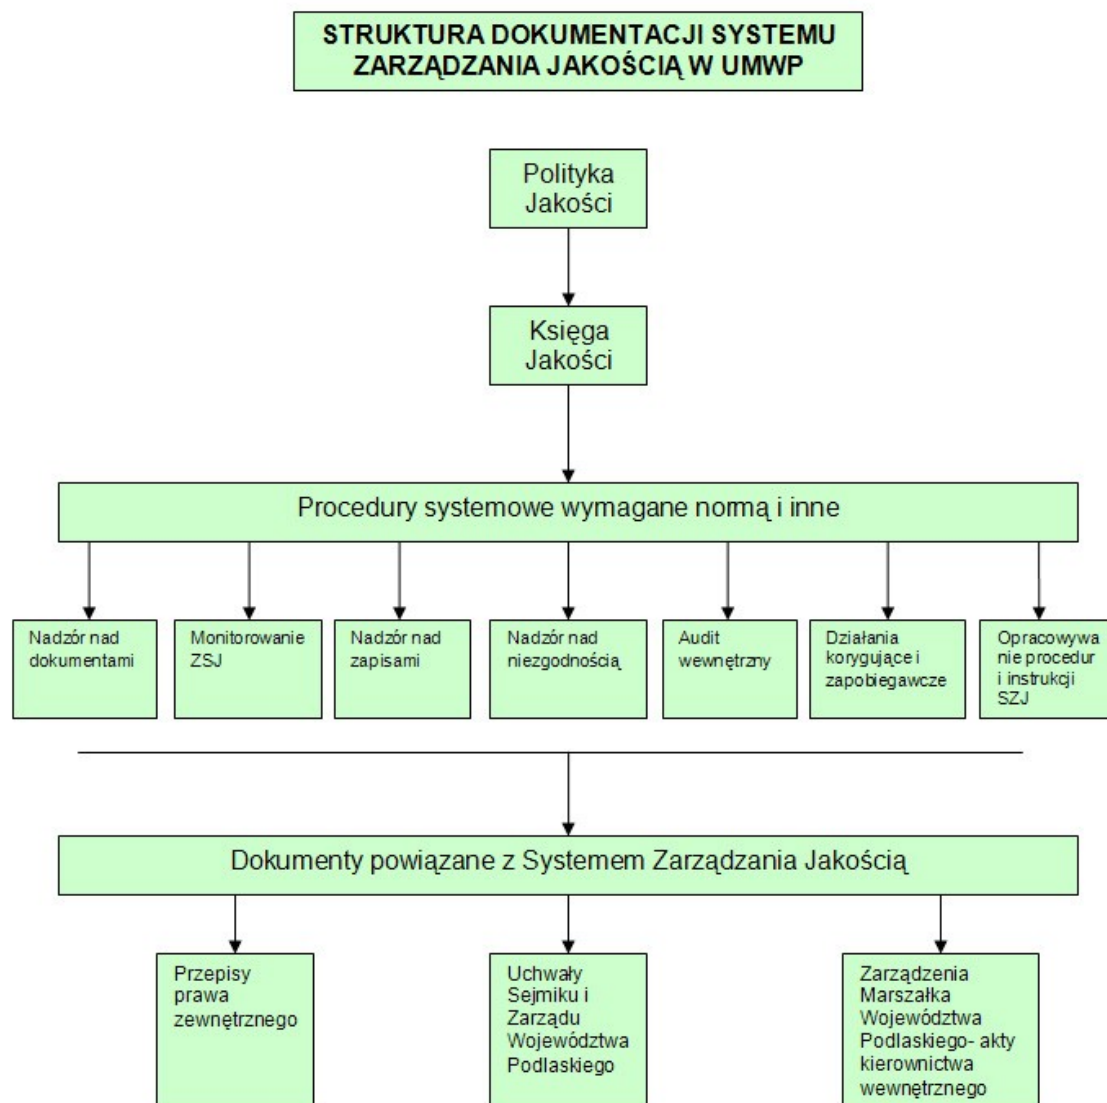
STRUKTURA DOKUMENTACJI SYSTEMU ZARZĄDZANIA JAKOŚCIĄ W UMWP

Polityka Jakości

Księga Jakości

Procedury systemowe wymagane normą i inne

Nadzór nad dokumentami

Monitorowanie ZSJ

Nadzór nad zapisami

Nadzór nad niezgodnością

Audit wewnętrzny

Działania korygujące i zapobiegawcze

Opracowywanie procedur i instrukcji SZJ

Dokumenty powiązane z Systemem Zarządzania Jakością

Przepisy prawa zewnętrznego

Uchwały Sejmiku i Zarządu Województwa Podlaskiego

Zarządzenia Marszałka Województwa Podlaskiego- akty kierownictwa wewnętrznego